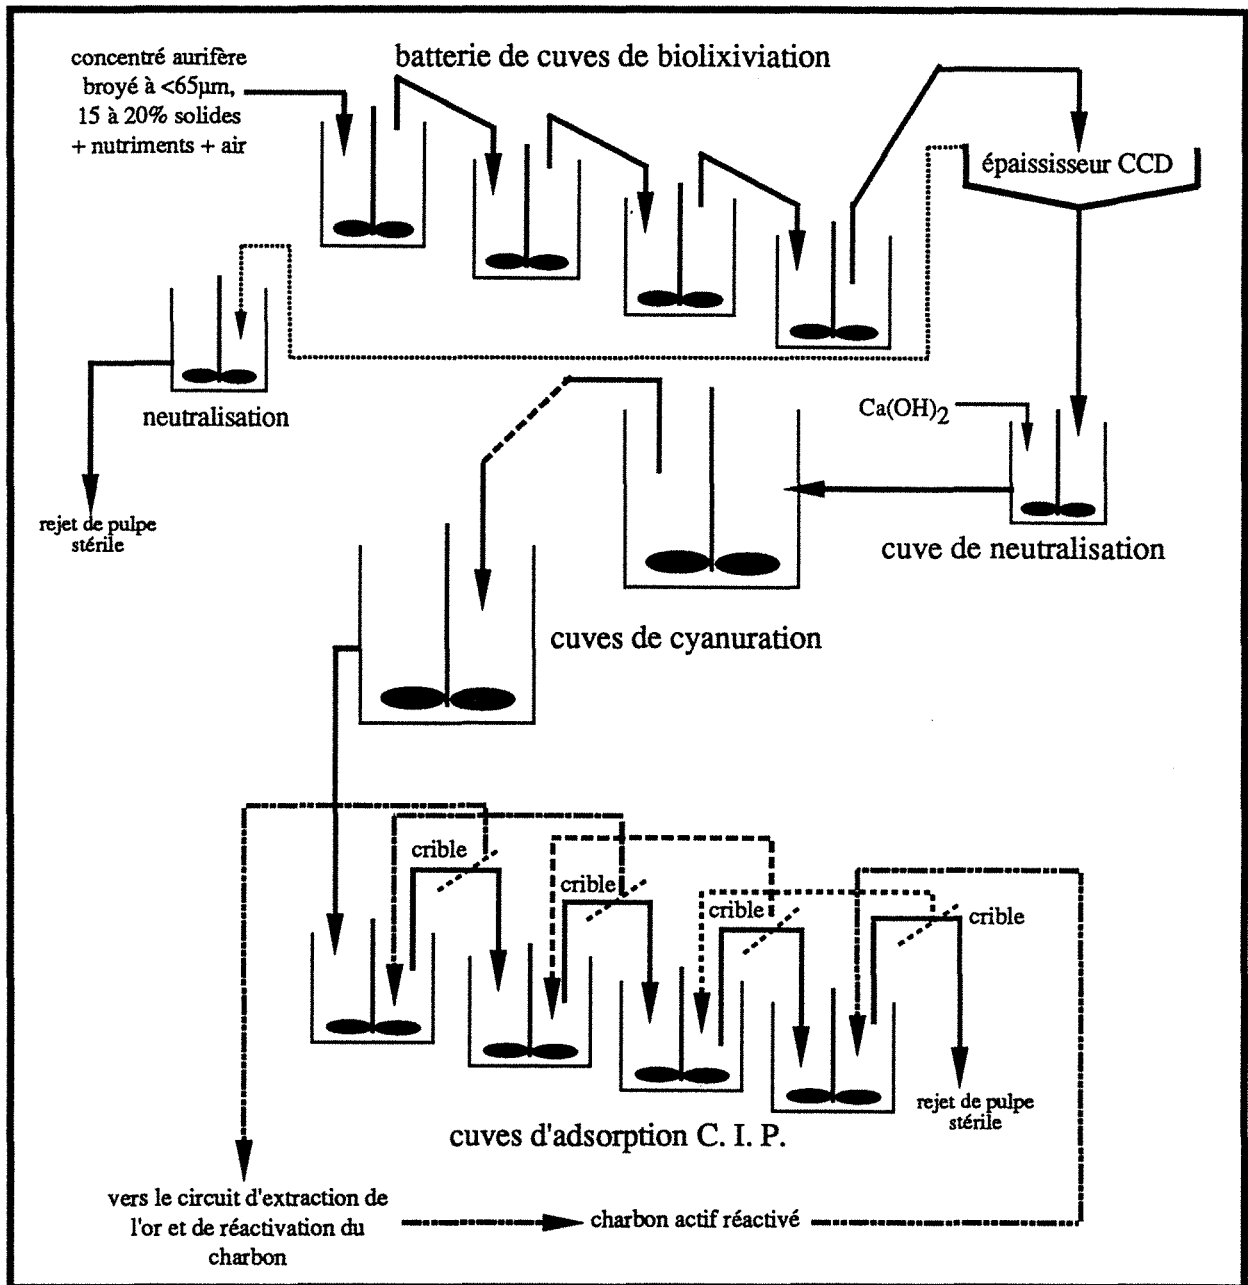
concentré aurifère broyé à <65µm, 15 à 20% solides + nutriments + air

batterie de cuves de biolixiviation

épaississeur CCD

neutralisation

rejet de pulpe stérile

$Ca(OH)_2$

cuve de neutralisation

cuves de cyanuration

crible

crible

crible

crible

cuves d'adsorption C. I. P.

rejet de pulpe stérile

vers le circuit d'extraction de l'or et de réactivation du charbon

charbon actif réactivé